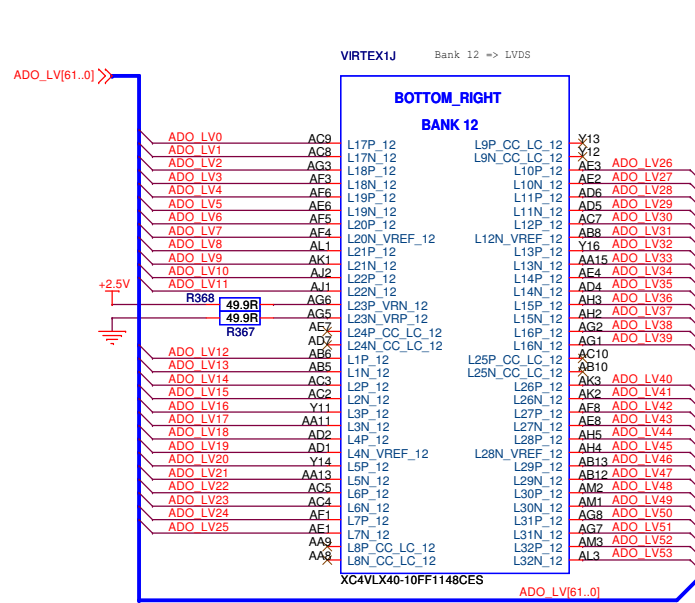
ADO_LV[61..0]

VIRTEX1J

Bank 12 => LVDS

BOTTOM_RIGHT

BANK 12

| | | | | | |
|---|---|---|---|---|---|
| ADO_LV0 | AC9 | L17P_12 | L9P_CC_LC_12 | Y13 | |
| ADO_LV1 | AC8 | L17N_12 | L9N_CC_LC_12 | Y12 | |
| ADO_LV2 | AG3 | L18P_12 | L10P_12 | AE3 | ADO_LV26 |
| ADO_LV3 | AF3 | L18N_12 | L10N_12 | AE2 | ADO_LV27 |
| ADO_LV4 | AF6 | L19P_12 | L11P_12 | AD6 | ADO_LV28 |
| ADO_LV5 | AE6 | L19N_12 | L11N_12 | AD5 | ADO_LV29 |
| ADO_LV6 | AF5 | L20P_12 | L12P_12 | AC7 | ADO_LV30 |
| ADO_LV7 | AF4 | L20N_VREF_12 | L12N_VREF_12 | AB8 | ADO_LV31 |
| ADO_LV8 | AL1 | L21P_12 | L13P_12 | Y16 | ADO_LV32 |
| ADO_LV9 | AK1 | L21N_12 | L13N_12 | AA15 | ADO_LV33 |
| ADO_LV10 | AJ2 | L22P_12 | L14P_12 | AE4 | ADO_LV34 |
| ADO_LV11 | AJ1 | L22N_12 | L14N_12 | AD4 | ADO_LV35 |
| +2.5V R368 49.9R | AG6 | L23P_VRN_12 | L15P_12 | AH3 | ADO_LV36 |
| 49.9R R367 | AG5 | L23N_VRP_12 | L15N_12 | AH2 | ADO_LV37 |
| | AE7 | L24P_CC_LC_12 | L16P_12 | AG2 | ADO_LV38 |
| | AD7 | L24N_CC_LC_12 | L16N_12 | AG1 | ADO_LV39 |
| ADO_LV12 | AB6 | L1P_12 | L25P_CC_LC_12 | AC10 | |
| ADO_LV13 | AB5 | L1N_12 | L25N_CC_LC_12 | AB10 | |
| ADO_LV14 | AC3 | L2P_12 | L26P_12 | AK3 | ADO_LV40 |
| ADO_LV15 | AC2 | L2N_12 | L26N_12 | AK2 | ADO_LV41 |
| ADO_LV16 | Y11 | L3P_12 | L27P_12 | AF8 | ADO_LV42 |
| ADO_LV17 | AA11 | L3N_12 | L27N_12 | AE8 | ADO_LV43 |
| ADO_LV18 | AD2 | L4P_12 | L28P_12 | AH5 | ADO_LV44 |
| ADO_LV19 | AD1 | L4N_VREF_12 | L28N_VREF_12 | AH4 | ADO_LV45 |
| ADO_LV20 | Y14 | L5P_12 | L29P_12 | AB13 | ADO_LV46 |
| ADO_LV21 | AA13 | L5N_12 | L29N_12 | AB12 | ADO_LV47 |
| ADO_LV22 | AC5 | L6P_12 | L30P_12 | AM2 | ADO_LV48 |
| ADO_LV23 | AC4 | L6N_12 | L30N_12 | AM1 | ADO_LV49 |
| ADO_LV24 | AF1 | L7P_12 | L31P_12 | AG8 | ADO_LV50 |
| ADO_LV25 | AE1 | L7N_12 | L31N_12 | AG7 | ADO_LV51 |
| | AA9 | L8P_CC_LC_12 | L32P_12 | AM3 | ADO_LV52 |
| | AA8 | L8N_CC_LC_12 | L32N_12 | AL3 | ADO_LV53 |

XC4VLX40-10FF1148CES

ADO_LV[61..0]